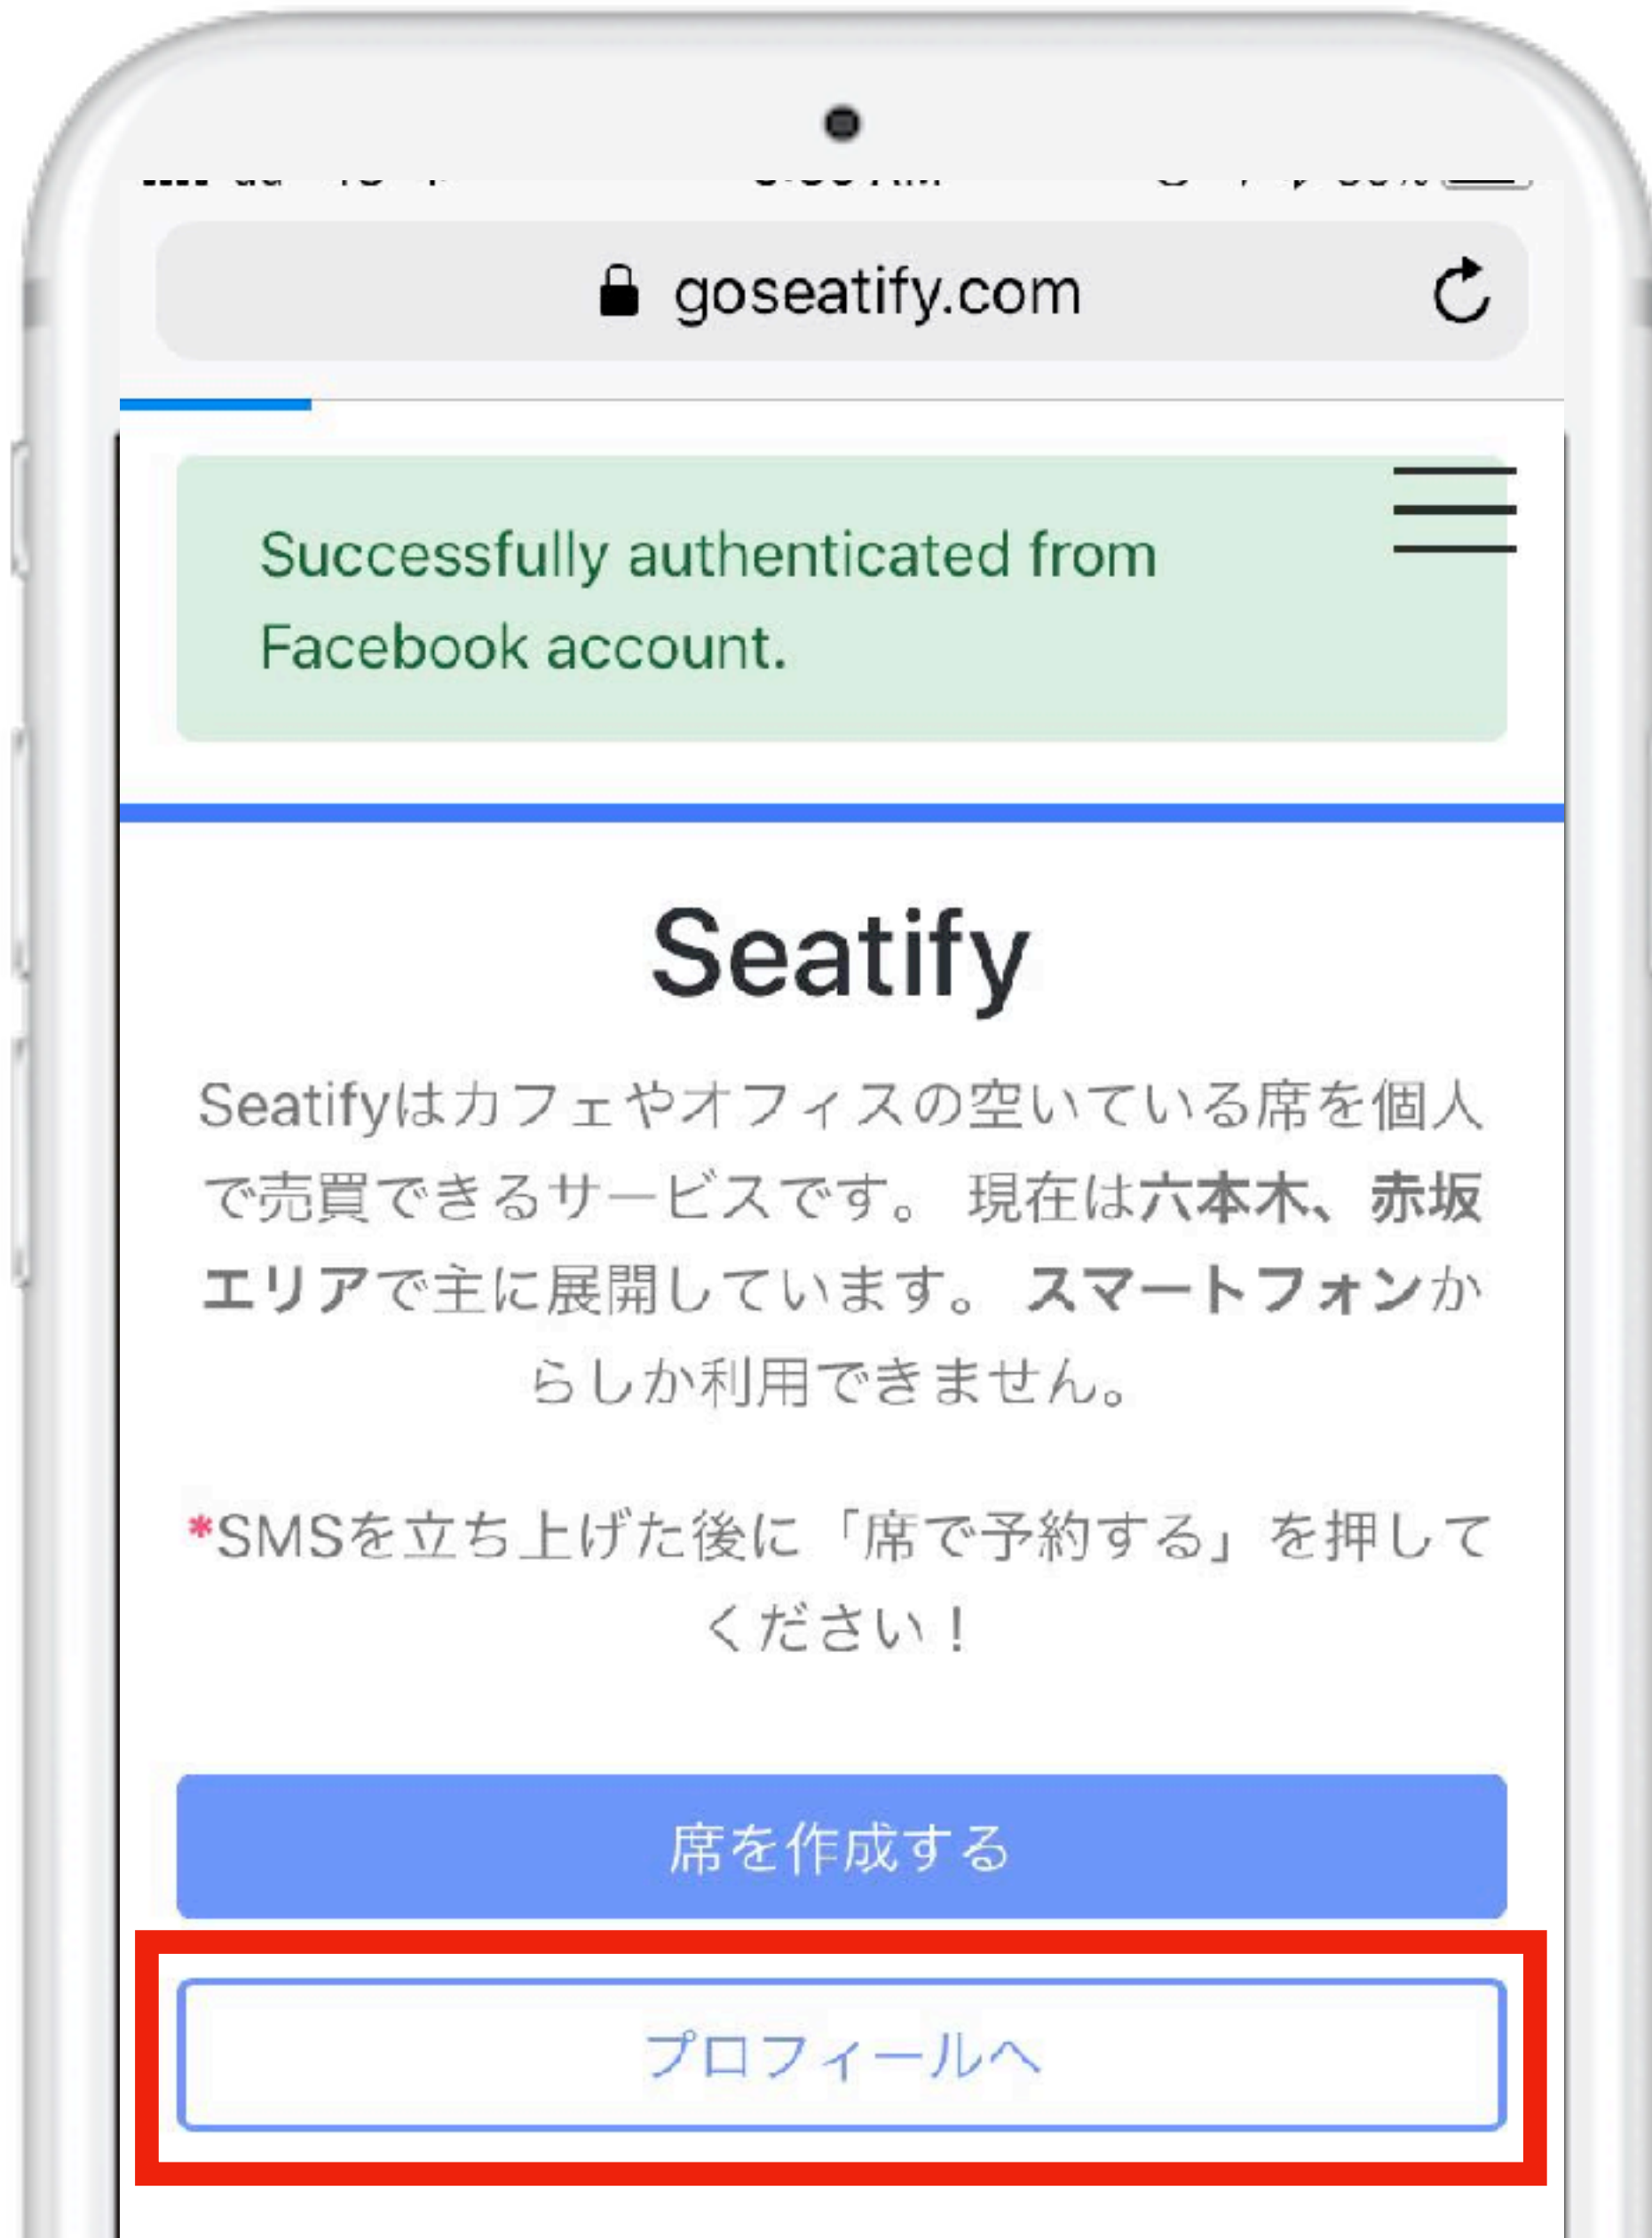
goseatify.com

Successfully authenticated from Facebook account.

Seatify

Seatifyはカフェやオフィスの空いている席を個人で売買できるサービスです。 現在は六本木、赤坂エリアで主に展開しています。 スマートフォンからしか利用できません。

*SMSを立ち上げた後に「席で予約する」を押してください！

席を作成する

プロフィールへ